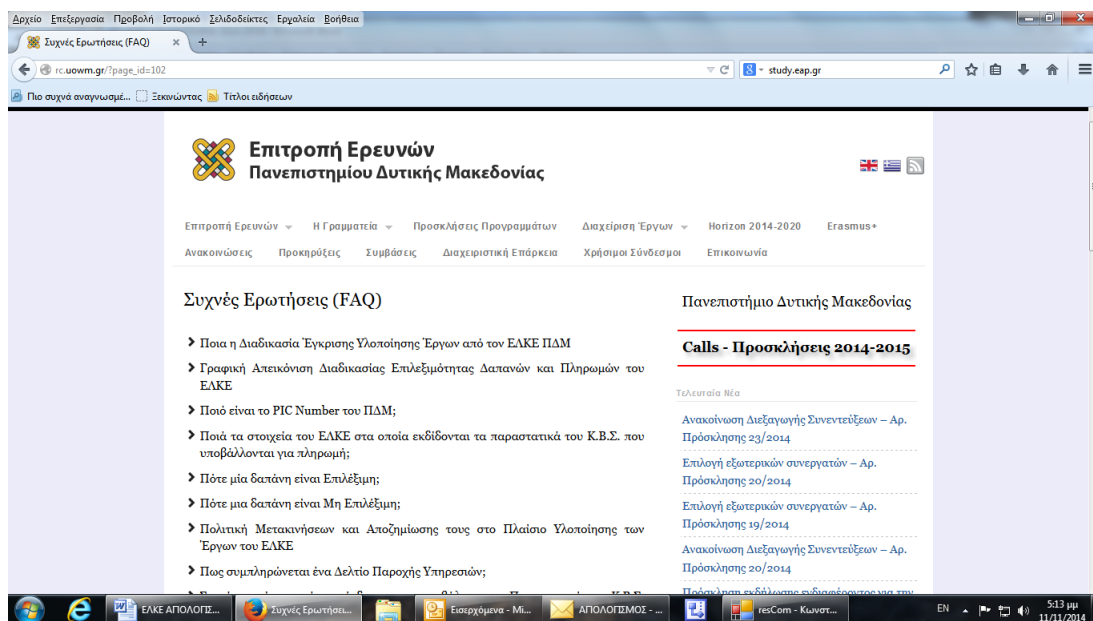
Αρχείο Επεξεργασία Προβολή Ιστορικό Σελιδοδείκτες Εργαλεία Βοήθεια

Συχνές Ερωτήσεις (FAQ) ×  +

rc.uowm.gr/?page_id=102

study.eap.gr

Πιο συχνά αναγνωσμέ... Ξεκινώντας Τίτλοι ειδήσεων

Επιτροπή Ερευνών
Πανεπιστημίου Δυτικής Μακεδονίας

Επιτροπή Ερευνών  Η Γραμματεία  Προσκλήσεις Προγραμμάτων  Διαχείριση Έργων  Horizon 2014-2020  Erasmus+
Ανακοινώσεις  Προκηρύξεις  Συμβάσεις  Διαχειριστική Επάρκεια  Χρήσιμοι Σύνδεσμοι  Επικοινωνία

Συχνές Ερωτήσεις (FAQ)

Ποια η Διαδικασία Έγκρισης Υλοποίησης Έργων από τον ΕΛΚΕ ΠΔΜ

Γραφική Απεικόνιση Διαδικασίας Επιλεξιμότητας Δαπανών και Πληρωμών του ΕΛΚΕ

Ποιό είναι το PIC Number του ΠΔΜ;

Ποιά τα στοιχεία του ΕΛΚΕ στα οποία εκδίδονται τα παραστατικά του Κ.Β.Σ. που υποβάλλονται για πληρωμή;

Πότε μία δαπάνη είναι Επιλέξιμη;

Πότε μια δαπάνη είναι Μη Επιλέξιμη;

Πολιτική Μετακινήσεων και Αποζημίωσης τους στο Πλαίσιο Υλοποίησης των Έργων του ΕΛΚΕ

Πως συμπληρώνεται ένα Δελτίο Παροχής Υπηρεσιών;

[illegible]

Πανεπιστήμιο Δυτικής Μακεδονίας

Calls - Προσκλήσεις 2014-2015

Τελευταία Νέα

Ανακοίνωση Διεξαγωγής Συνεντεύξεων – Αρ. Πρόσκλησης 23/2014

Επιλογή εξωτερικών συνεργατών – Αρ. Πρόσκλησης 20/2014

Επιλογή εξωτερικών συνεργατών – Αρ. Πρόσκληση 19/2014

Ανακοίνωση Διεξαγωγής Συνεντεύξεων – Αρ. Πρόσκλησης 20/2014

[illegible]

ΕΛΚΕ ΑΠΟΛΟΓΙΣ...  Συχνές Ερωτήσει...  Εισερχόμενα - Mi...  ΑΠΟΛΟΓΙΣΜΟΣ - ...  resCom - Κωνστ...

EN  5:13 μμ  11/11/2014